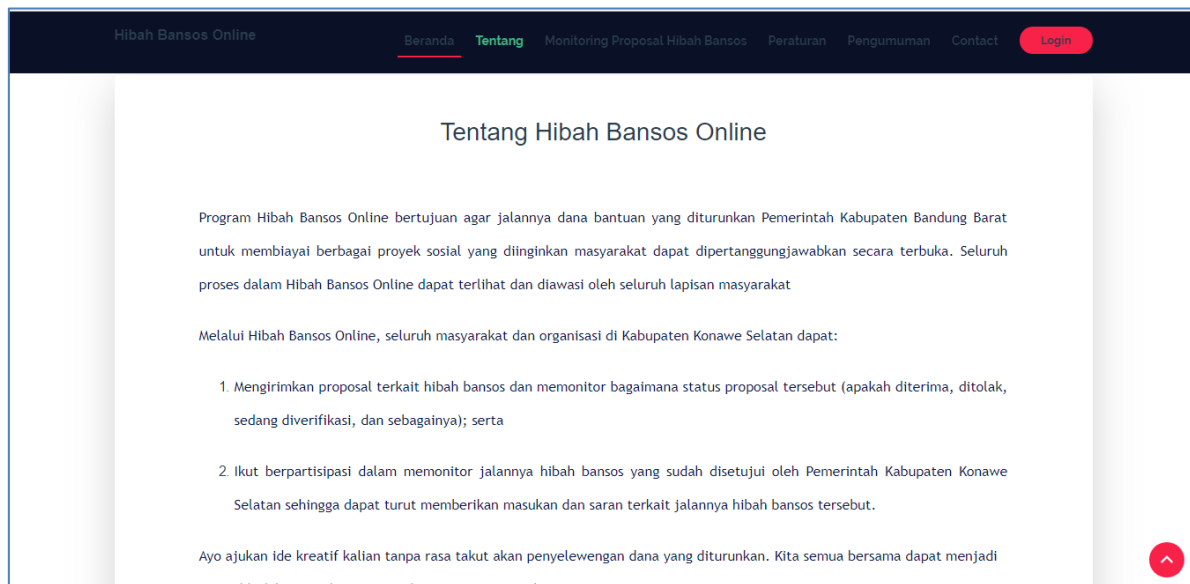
Hibah Bansos Online

Beranda Tentang Monitoring Proposal Hibah Bansos Peraturan Pengumuman Contact Login

Tentang Hibah Bansos Online

Program Hibah Bansos Online bertujuan agar jalannya dana bantuan yang diturunkan Pemerintah Kabupaten Bandung Barat untuk membiayai berbagai proyek sosial yang diinginkan masyarakat dapat dipertanggungjawabkan secara terbuka. Seluruh proses dalam Hibah Bansos Online dapat terlihat dan diawasi oleh seluruh lapisan masyarakat

Melalui Hibah Bansos Online, seluruh masyarakat dan organisasi di Kabupaten Konawe Selatan dapat:

1. Mengirimkan proposal terkait hibah bansos dan memonitor bagaimana status proposal tersebut (apakah diterima, ditolak, sedang diverifikasi, dan sebagainya); serta

2. Ikut berpartisipasi dalam memonitor jalannya hibah bansos yang sudah disetujui oleh Pemerintah Kabupaten Konawe Selatan sehingga dapat turut memberikan masukan dan saran terkait jalannya hibah bansos tersebut.

Ayo ajukan ide kreatif kalian tanpa rasa takut akan penyelewengan dana yang diturunkan. Kita semua bersama dapat menjadi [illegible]